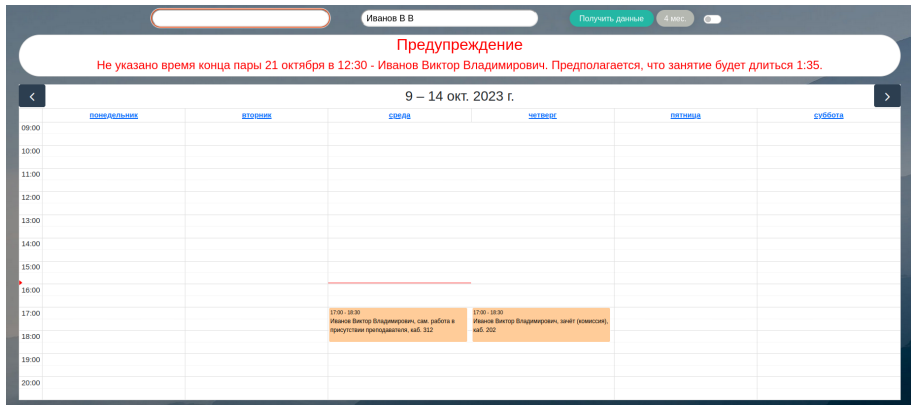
Иванов В В

Получить данные 4 мес.

Предупреждение

Не указано время конца пары 21 октября в 12:30 - Иванов Виктор Владимирович. Предполагается, что занятие будет длиться 1:35.

‹ 9 – 14 окт. 2023 г. ›

| | понедельник | вторник | среда | четверг | пятница | суббота |
|---|---|---|---|---|---|---|
| 09:00 | | | | | | |
| 10:00 | | | | | | |
| 11:00 | | | | | | |
| 12:00 | | | | | | |
| 13:00 | | | | | | |
| 14:00 | | | | | | |
| 15:00 | | | | | | |
| 16:00 | | | | | | |
| 17:00 | | | 17:00 - 18:30 Иванов Виктор Владимирович, сам. работа в присутствии преподавателя, каб. 312 | 17:00 - 18:30 Иванов Виктор Владимирович, зачёт (комиссия), каб. 202 | | |
| 18:00 | | | | | | |
| 19:00 | | | | | | |
| 20:00 | | | | | | |